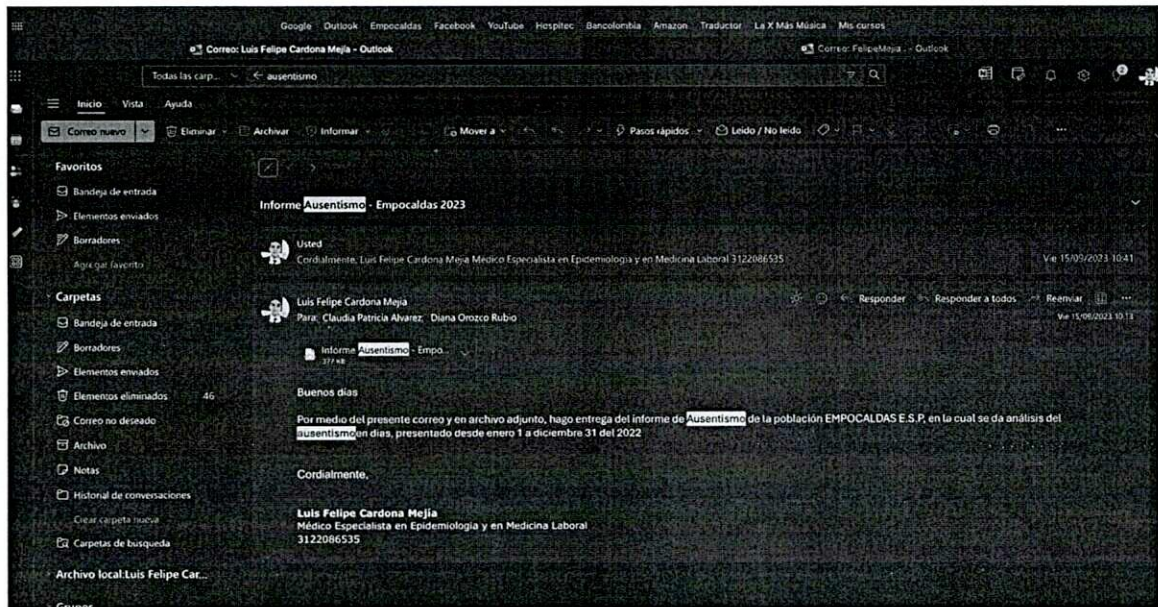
Google Outlook Empocaldas Facebook YouTube Hespitec Bancolombia Amazon Traductor La X Más Música Mis cursos

Correo: Luis Felipe Cardona Mejia - Outlook

Correo: FelipeMejia... - Outlook

Todas las carp... ← ausentismo

Inicio Vista Ayuda

Correo nuevo Eliminar Archivar Informar Mover a Pasos rápidos Leído / No leído

Favoritos

Bandeja de entrada

Elementos enviados

Borradores

Agregar favorito

Carpetas

Bandeja de entrada

Borradores

Elementos enviados

Elementos eliminados 46

Correo no deseado

Archivo

Notas

Historial de conversaciones

Crear carpeta nueva

Carpetas de búsqueda

Archivo local:Luis Felipe Car...

Informe Ausentismo - Empocaldas 2023

Usted

Cordialmente, Luis Felipe Cardona Mejia Médico Especialista en Epidemiologia y en Medicina Laboral 3122086535

Vie 15/09/2023 10:41

Luis Felipe Cardona Mejia

Para: Claudia Patricia Alvarez; Diana Orozco Rubio

Responder Responder a todos Reenviar

Vie 15/09/2023 10:13

Informe Ausentismo - Empo...

377 KB

Buenos dias

Por medio del presente correo y en archivo adjunto, hago entrega del informe de Ausentismo de la población EMPOCALDAS E.S.P, en la cual se da análisis del ausentismo en dias, presentado desde enero 1 a diciembre 31 del 2022

Cordialmente,

Luis Felipe Cardona Mejia
Médico Especialista en Epidemiologia y en Medicina Laboral
3122086535